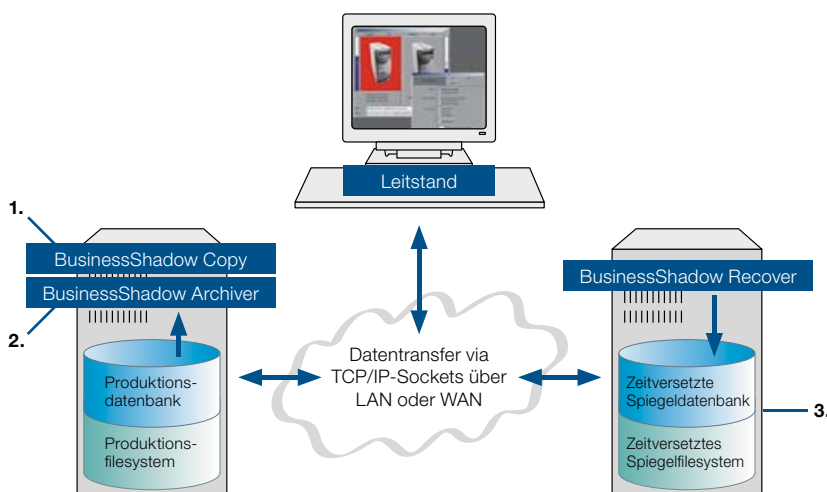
Leitstand

1.

BusinessShadow Copy

BusinessShadow Archiver

2.

Produktionsdatenbank

Produktionsfilesystem

Datentransfer via TCP/IP-Sockets über LAN oder WAN

BusinessShadow Recover

Zeitversetzte Spiegeldatenbank

3.

Zeitversetztes Spiegelfilesystem